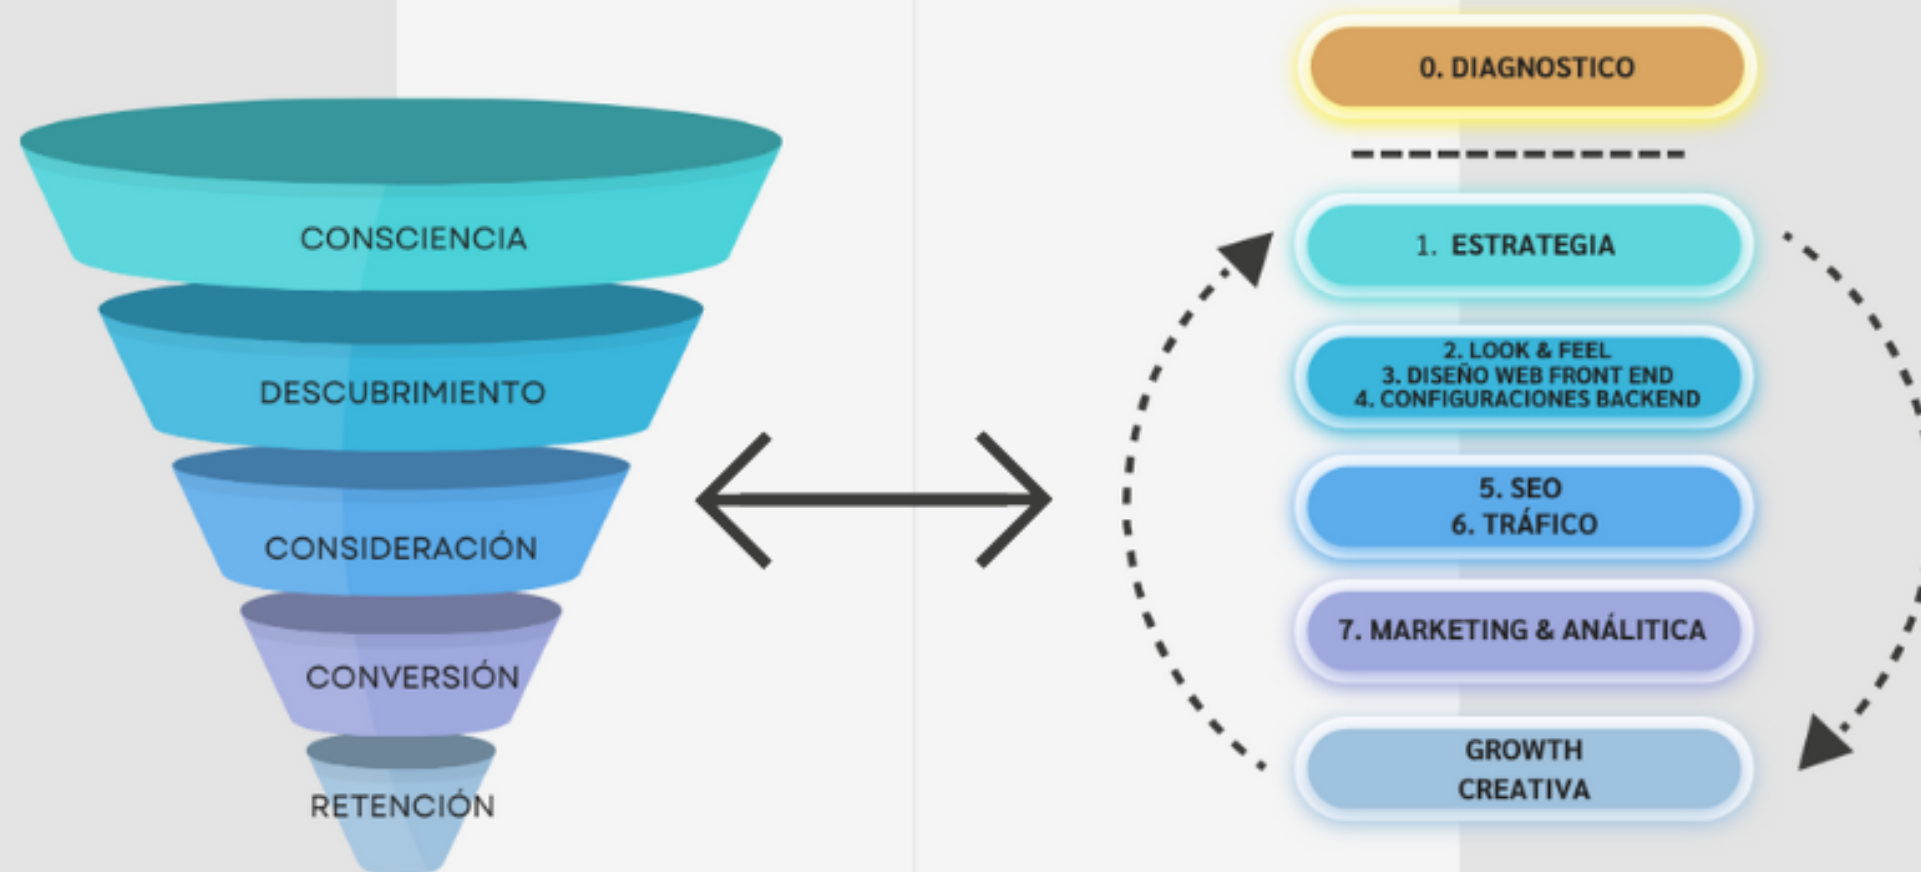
CONSCIENCIA

DESCUBRIMIENTO

CONSIDERACIÓN

CONVERSIÓN

RETENCIÓN

0. DIAGNOSTICO

1. ESTRATEGIA

2. LOOK & FEEL
3. DISEÑO WEB FRONT END
4. CONFIGURACIONES BACKEND

5. SEO
6. TRÁFICO

7. MARKETING & ANÁLITICA

GROWTH
CREATIVA